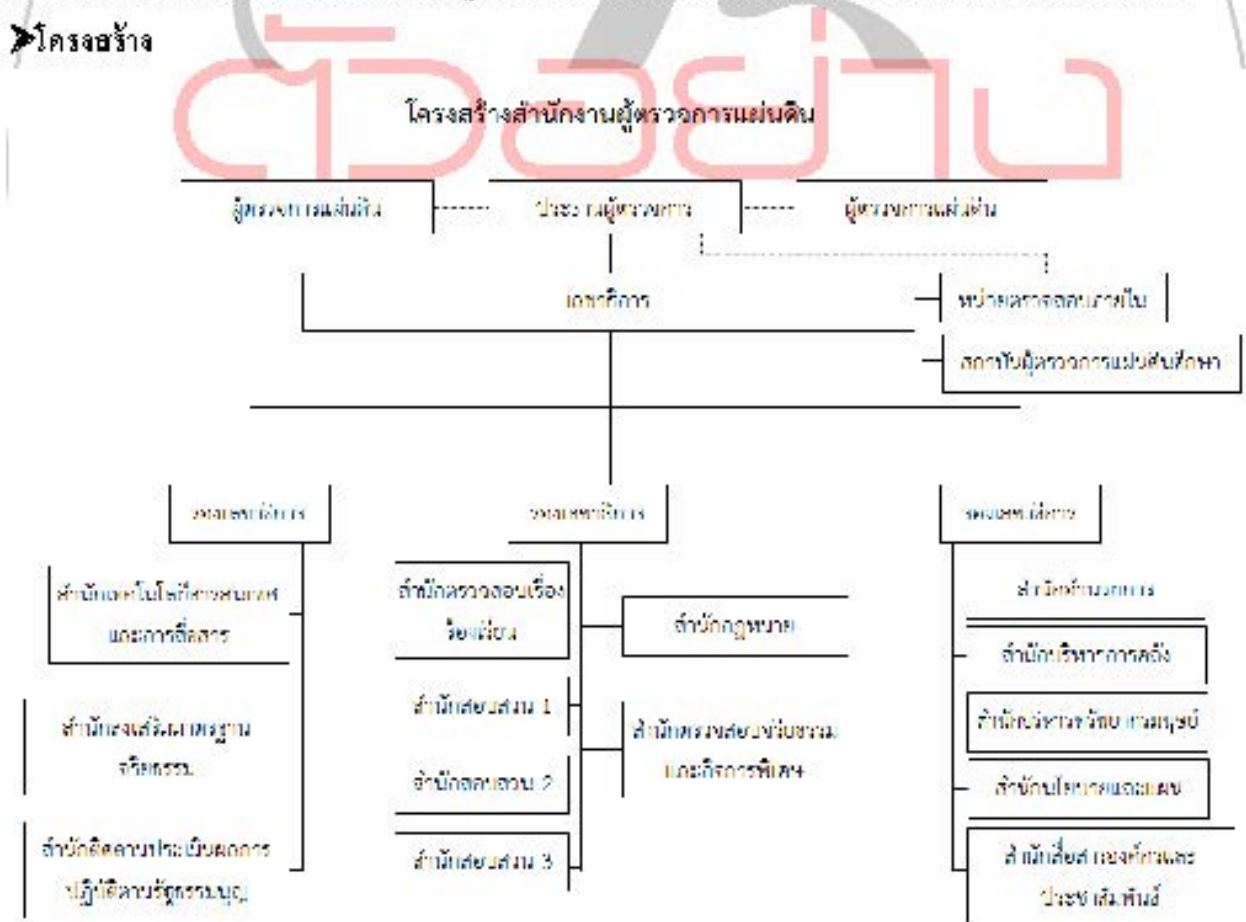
➢โครงสร้าง

ตัวอย่าง

โครงสร้างสำนักงานผู้ตรวจการแผ่นดิน

ผู้ตรวจการแผ่นดิน

ประธานผู้ตรวจการ

ผู้ตรวจการแผ่นดิน

เลขาธิการ

หน่วยตรวจสอบภายใน

สถาบันผู้ตรวจการแผ่นดินศึกษา

รองเลขาธิการ

รองเลขาธิการ

รองเลขาธิการ

สำนักเทคโนโลยีสารสนเทศและการสื่อสาร

สำนักส่งเสริมมาตรฐานจริยธรรม

สำนักติดตามประเมินผลการปฏิบัติตามรัฐธรรมนูญ

สำนักตรวจสอบเรื่องร้องเรียน

สำนักสอบสวน 1

สำนักสอบสวน 2

สำนักสอบสวน 3

สำนักกฎหมาย

สำนักตรวจสอบจริยธรรมและกิจการพิเศษ

สำนักอำนวยการ

สำนักบริหารการคลัง

สำนักบริหารทรัพยากรมนุษย์

สำนักนโยบายและแผน

สำนักสื่อสารองค์กรและประชาสัมพันธ์